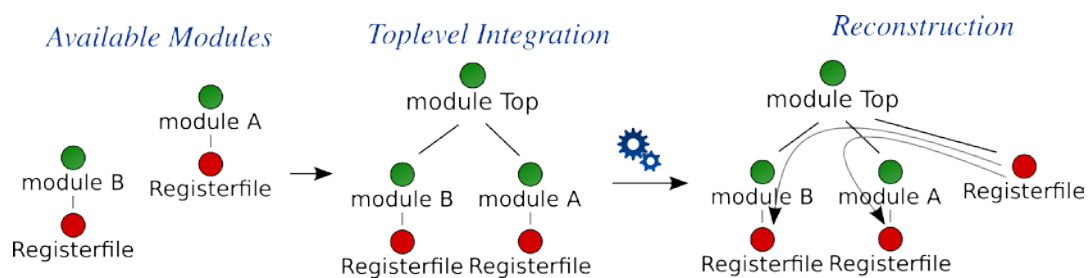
Available Modules

module A
Registerfile

module B
Registerfile

Toplevel Integration

module Top
module B
module A
Registerfile Registerfile

Reconstruction

module Top
module B
module A
Registerfile
Registerfile Registerfile